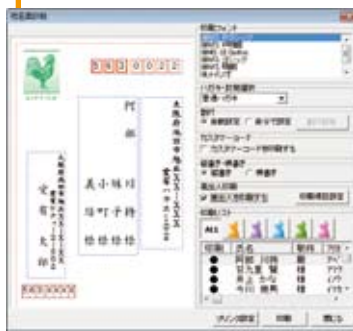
宛名面印刷

3 3 2 0 0 2 2

阿 部

美 小 隆 川
川 町 子 静
様 様 様 様

大阪府大阪市中央区北浜2-2-2
三星マンション202

大阪府大阪市中央区北浜1-1-1
三星マンション101

安部 太郎

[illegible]

印刷フォント

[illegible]

ハガキ・封筒選択
官製ハガキ

差出
自動設定 差出で設定

カスタマバーコード
カスタマバーコード印刷あり

縦書き・横書き
縦書き 横書き

差出人印刷
差出人を印刷する
印刷項目設定

印刷リスト

| 印刷 | 氏名 | 敬称 | フリ |
|---|---|---|---|
| ● | 阿部 川隆 | 様 | アベ |
| ● | 安久美 智 | 様 | アク |
| ● | 星 子子 | 様 | イケ |
| ● | 今川 静男 | 様 | イマ |

プリンタ設定
印刷
閉じる